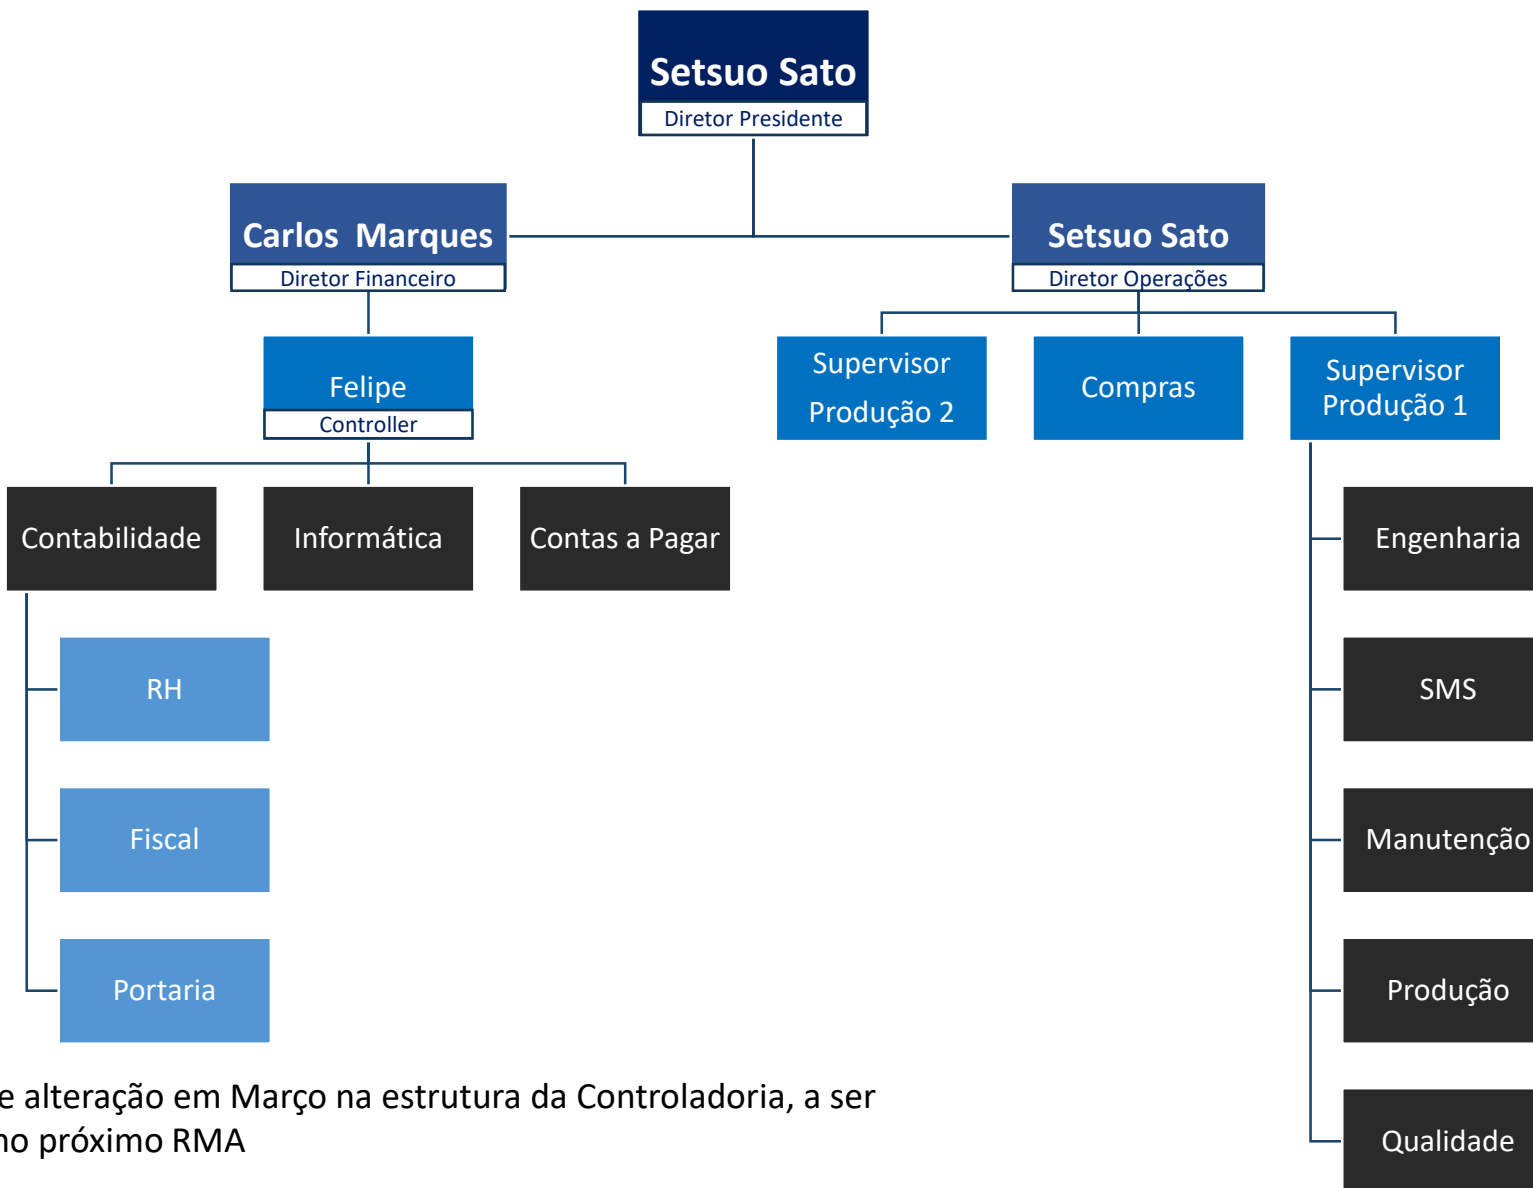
Setsuo Sato
Diretor Presidente

Carlos Marques
Diretor Financeiro

Setsuo Sato
Diretor Operações

Felipe
Controller

Supervisor Produção 2

Compras

Supervisor Produção 1

Contabilidade

Informática

Contas a Pagar

RH

Fiscal

Portaria

Engenharia

SMS

Manutenção

Produção

Qualidade

e alteração em Março na estrutura da Controladoria, a ser no próximo RMA